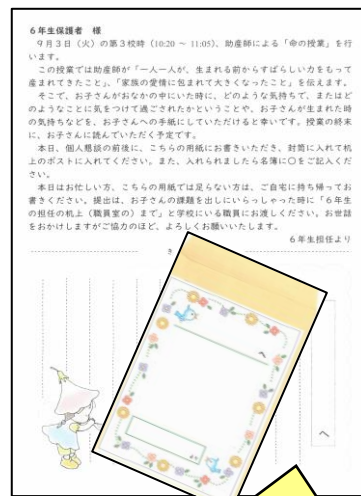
6年生保護者　様
9月3日（火）の第3校時（10:20 ～ 11:05）、助産師による「命の授業」を行います。

この授業では助産師が「一人一人が、生まれる前からすばらしい力をもって産まれてきたこと」、「家族の愛情に包まれて大きくなったこと」を伝えます。

そこで、お子さんがおなかの中にいた時に、どのような気持ちで、またはどのようなことに気をつけて過ごされたかということや、お子さんが生まれた時の気持ちなどを、お子さんへの手紙にしていただけると幸いです。授業の終末に、お子さんに読んでいただく予定です。

本日、個人懇談の前後に、こちらの用紙にお書きいただき、封筒に入れて机上のポストに入れてください。また、入れられましたら名簿に○をご記入ください。

本日はお忙しい方、こちらの用紙では足らない方は、ご自宅に持ち帰ってお書きください。提出は、お子さんの課題を出しにいらっしゃった時に「6年生の担任の机上（職員室の）まで」と学校にいる職員にお渡しください。お世話をおかけしますがご協力のほど、よろしくお願いいたします。

6年生担任より